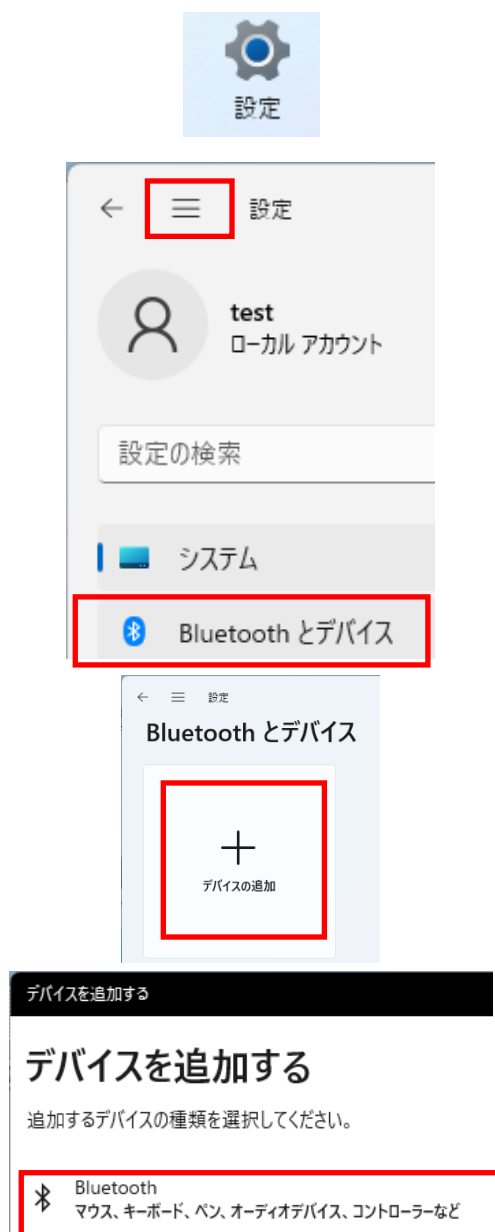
設定

設定

test
ローカル アカウント

設定の検索

システム

Bluetooth とデバイス

設定

Bluetooth とデバイス

デバイスの追加

デバイスを追加する

デバイスを追加する

追加するデバイスの種類を選択してください。

Bluetooth
マウス、キーボード、ペン、オーディオデバイス、コントローラーなど